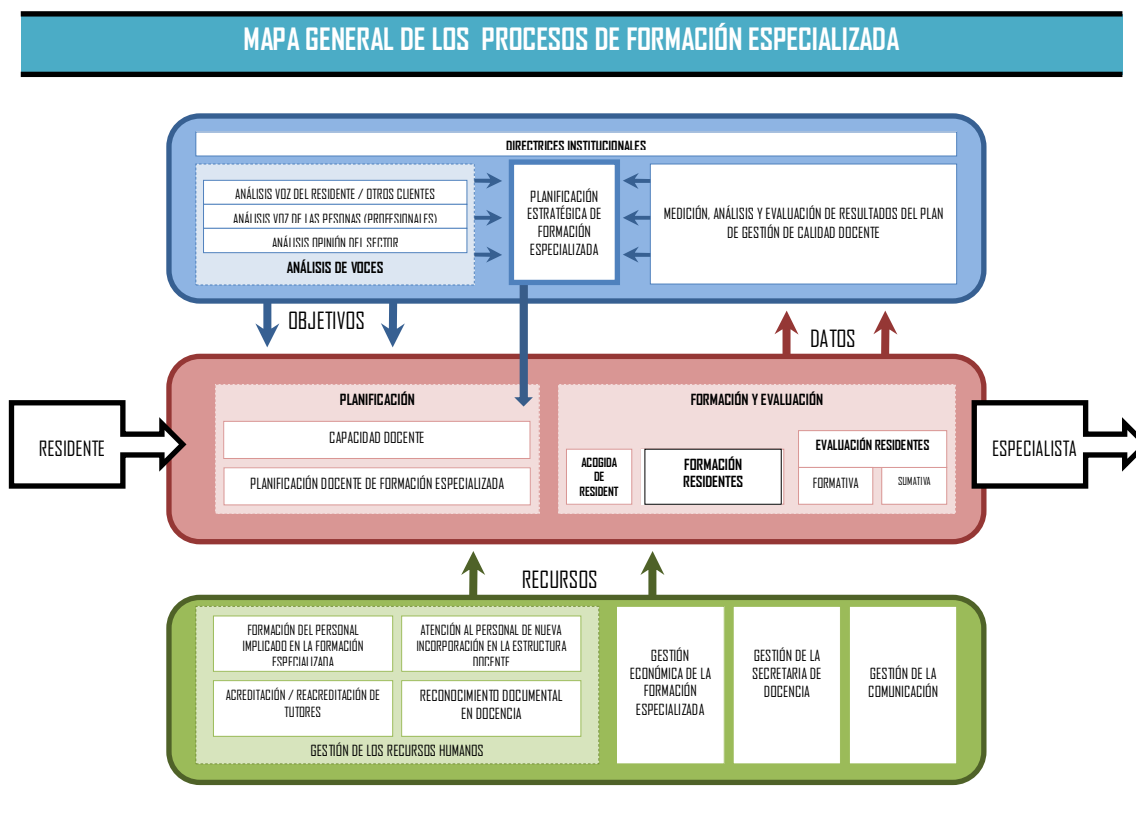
MAPA GENERAL DE LOS PROCESOS DE FORMACIÓN ESPECIALIZADA

DIRECTRICES INSTITUCIONALES

ANÁLISIS VOZ DEL RESIDENTE / OTROS CLIENTES
ANÁLISIS VOZ DE LAS PERSONAS (PROFESIONALES)
ANÁLISIS OPINIÓN DEL SECTOR
ANÁLISIS DE VOCES

PLANIFICACIÓN ESTRATÉGICA DE FORMACIÓN ESPECIALIZADA

MEDICIÓN, ANÁLISIS Y EVALUACIÓN DE RESULTADOS DEL PLAN DE GESTIÓN DE CALIDAD DOCENTE

OBJETIVOS

DATOS

RESIDENTE

PLANIFICACIÓN
CAPACIDAD DOCENTE
PLANIFICACIÓN DOCENTE DE FORMACIÓN ESPECIALIZADA

FORMACIÓN Y EVALUACIÓN
ACOGIDA DE RESIDENT
FORMACIÓN RESIDENTES
EVALUACIÓN RESIDENTES
FORMATIVA
SUMATIVA

ESPECIALISTA

RECURSOS

FORMACIÓN DEL PERSONAL IMPLICADO EN LA FORMACIÓN ESPECIALIZADA
ATENCIÓN AL PERSONAL DE NUEVA INCORPORACIÓN EN LA ESTRUCTURA DOCENTE
ACREDITACIÓN / REACREDITACIÓN DE TUTORES
RECONOCIMIENTO DOCUMENTAL EN DOCENCIA
GESTIÓN DE LOS RECURSOS HUMANOS

GESTIÓN ECONÓMICA DE LA FORMACIÓN ESPECIALIZADA

GESTIÓN DE LA SECRETARIA DE DOCENCIA

GESTIÓN DE LA COMUNICACIÓN